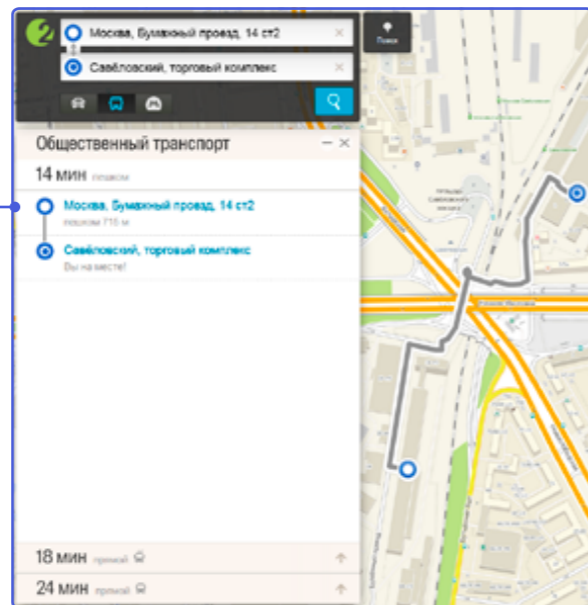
Москва, Бумажный проезд, 14 ст2

Савёловский, торговый комплекс

Поиск

Общественный транспорт

14 мин пешком

Москва, Бумажный проезд, 14 ст2
пешком 716 м

Савёловский, торговый комплекс
Вы на месте!

18 мин прямой

24 мин прямой